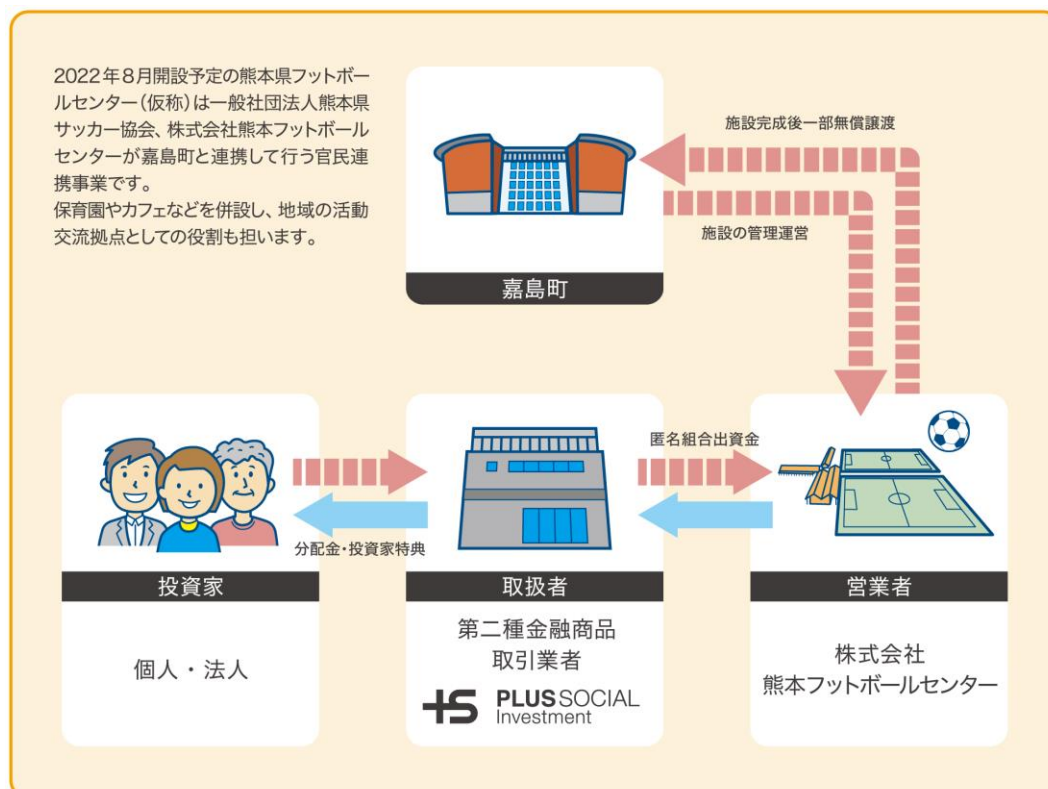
2022年8月開設予定の熊本県フットボールセンター（仮称）は一般社団法人熊本県サッカー協会、株式会社熊本フットボールセンターが嘉島町と連携して行う官民連携事業です。
保育園やカフェなどを併設し、地域の活動交流拠点としての役割も担います。

施設完成後一部無償譲渡

施設の管理運営

嘉島町

匿名組合出資金

分配金・投資家特典

投資家

個人・法人

取扱者

第二種金融商品取引業者

PLUS SOCIAL Investment

営業者

株式会社
熊本フットボールセンター